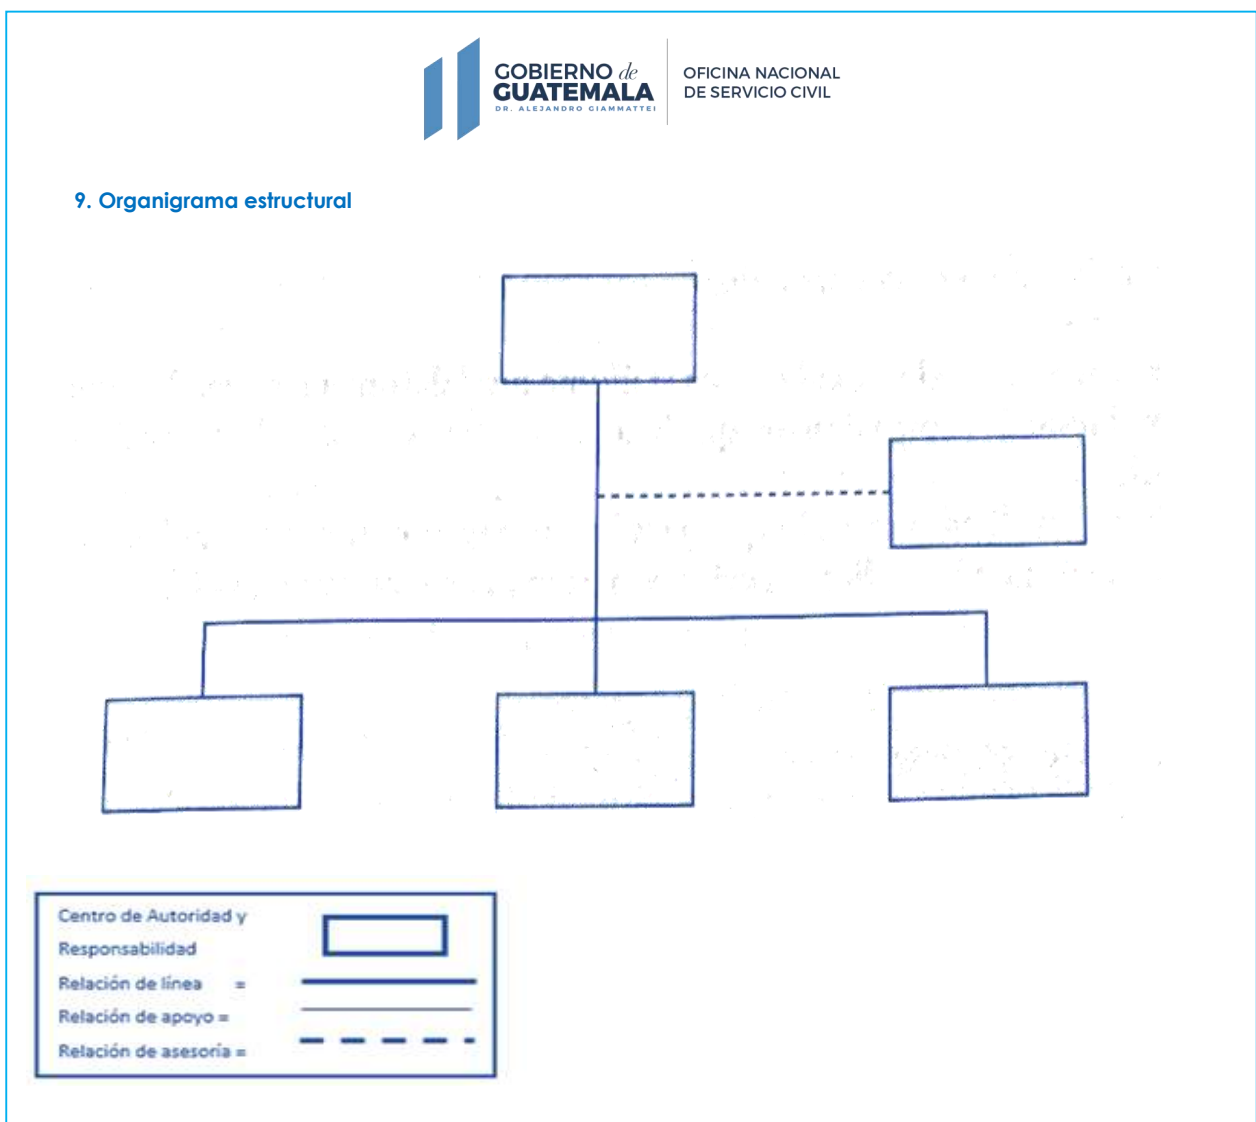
GOBIERNO de GUATEMALA
DR. ALEJANDRO GIAMMATTEI

OFICINA NACIONAL DE SERVICIO CIVIL

9. Organigrama estructural

Centro de Autoridad y Responsabilidad

Relación de línea =

Relación de apoyo =

Relación de asesoría =